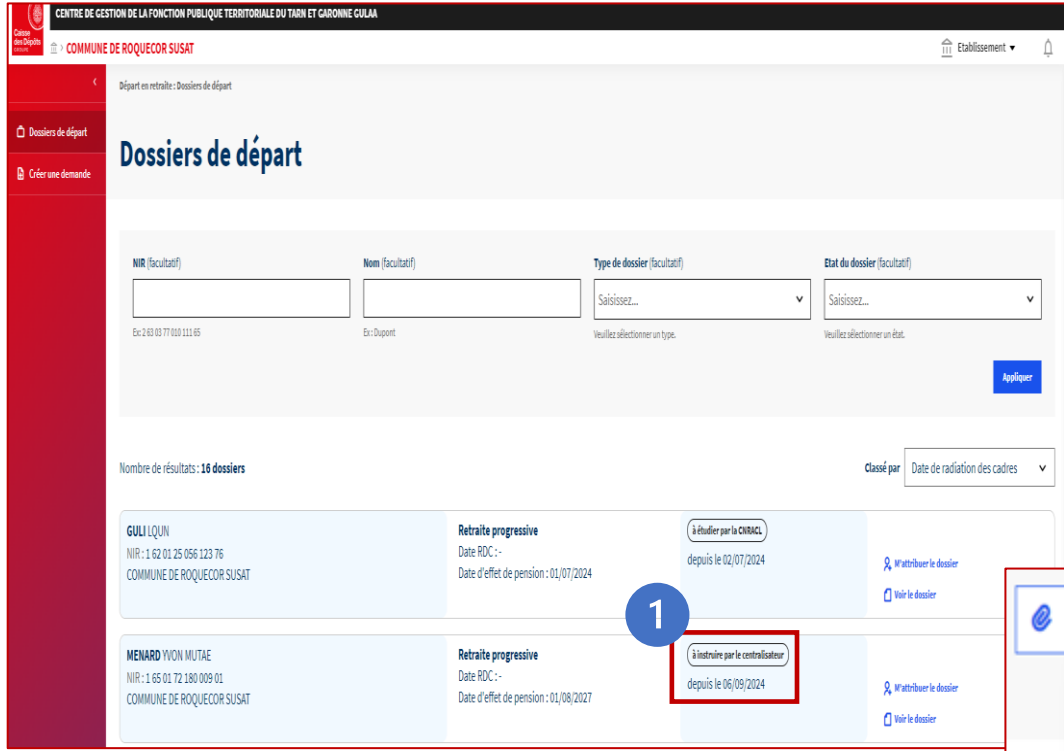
Caisse des Dépôts

CENTRE DE GESTION DE LA FONCTION PUBLIQUE TERRITORIALE DU TARN ET GARONNE GULAA

› COMMUNE DE ROQUECOR SUSAT

Etablissement ▾

‹

Dossiers de départ

Créer une demande

Départ en retraite : Dossiers de départ

Dossiers de départ

NIR (facultatif)

Ex: 2 63 03 77 010 111 65

Nom (facultatif)

Ex: Dupont

Type de dossier (facultatif)

Saisissez...

Veuillez sélectionner un type.

Etat du dossier (facultatif)

Saisissez...

Veuillez sélectionner un état.

Appliquer

Nombre de résultats : 16 dossiers

Classé par Date de radiation des cadres

GULI LQUN
NIR : 1 62 01 25 056 123 76
COMMUNE DE ROQUECOR SUSAT

Retraite progressive
Date RDC : -
Date d'effet de pension : 01/07/2024

à étudier par la CNRACL
depuis le 02/07/2024

M'attribuer le dossier
Voir le dossier

1

MENARD YVON MUTAE
NIR : 1 65 01 72 180 009 01
COMMUNE DE ROQUECOR SUSAT

Retraite progressive
Date RDC : -
Date d'effet de pension : 01/08/2027

à instruire par le centralisateur
depuis le 06/09/2024

M'attribuer le dossier
Voir le dossier